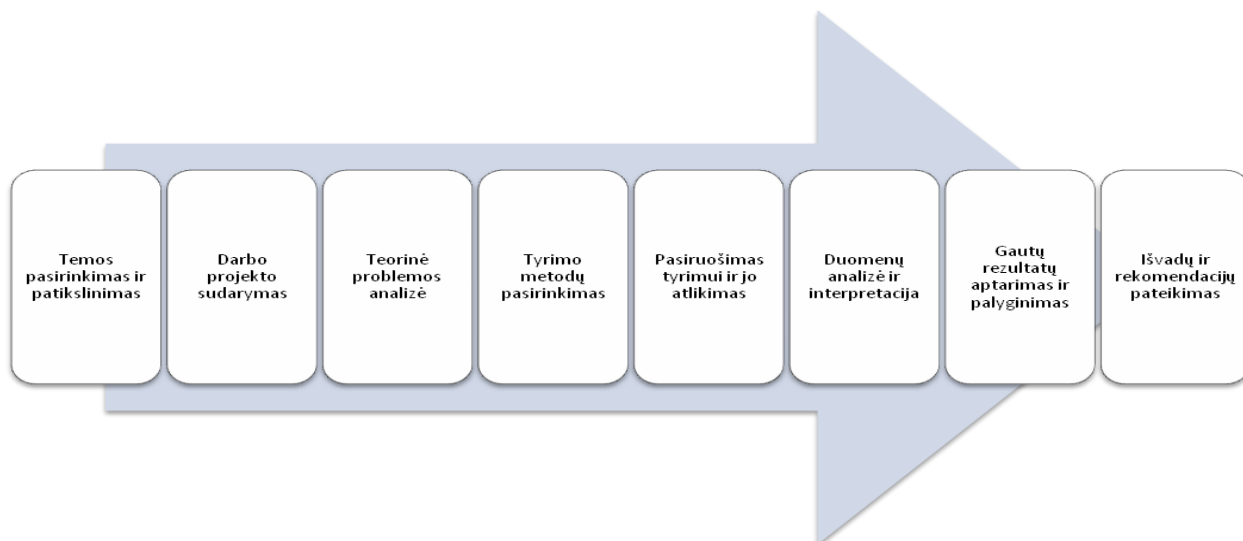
Temos pasirinkimas ir patikslinimas

Darbo projekto sudarymas

Teorinė problemos analizė

Tyrimo metodų pasirinkimas

Pasiruošimas tyrimui ir jo atlikimas

Duomenų analizė ir interpretacija

Gautų rezultatų aptarimas ir palyginimas

Išvadų ir rekomendacijų pateikimas